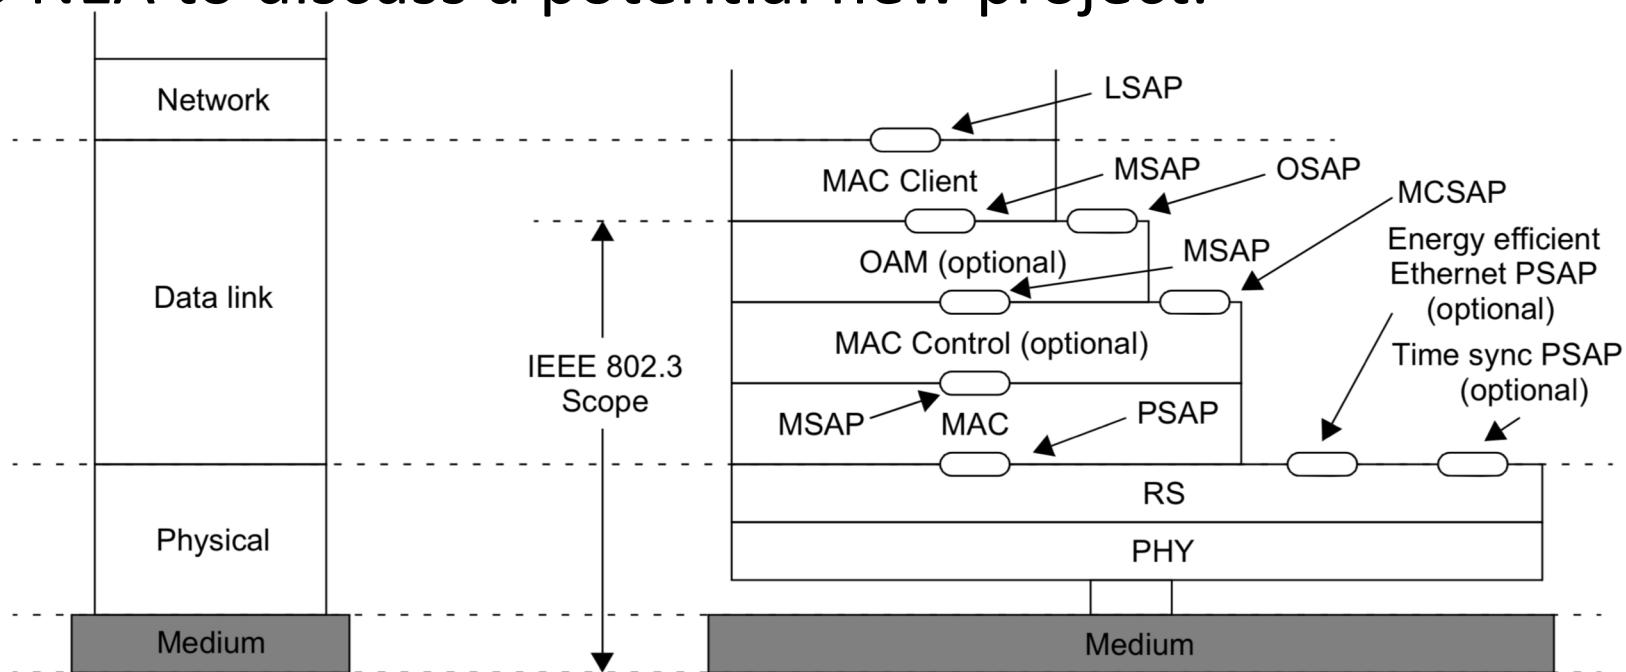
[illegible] to discuss a potential new project.

Network

Data link

Physical

Medium

IEEE 802.3 Scope

LSAP

MAC Client

MSAP

OSAP

MCSAP

OAM (optional)

MSAP

Energy efficient Ethernet PSAP (optional)

MAC Control (optional)

Time sync PSAP (optional)

MSAP

MAC

PSAP

RS

PHY

Medium